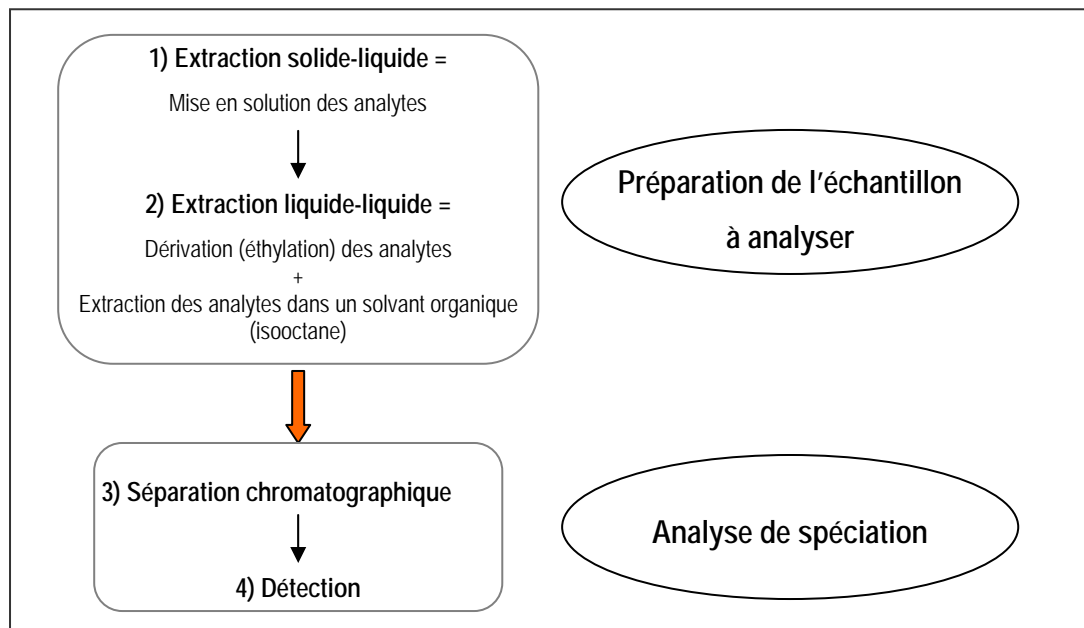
1) Extraction solide-liquide =

Mise en solution des analytes

2) Extraction liquide-liquide =

Dérivation (éthylation) des analytes
+
Extraction des analytes dans un solvant organique (isooctane)

Préparation de l'échantillon à analyser

3) Séparation chromatographique

4) Détection

Analyse de spéciation